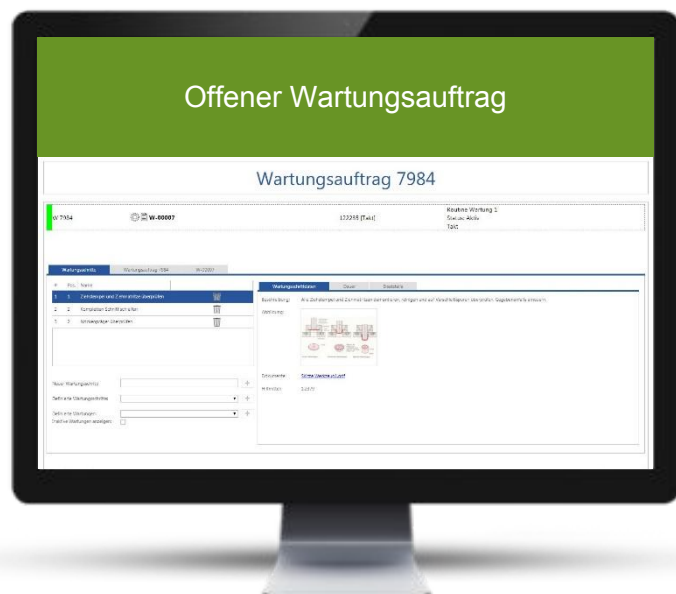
Offener Wartungsauftrag

Wartungsauftrag 7984

W 7984

W-00007

172298 [Takt]

Routine Wartung 1
Status: Aktiv
Takt

Wartungsschritte | Wartungsauftrag 7984 | W-00007

| # | Pos. | Name |
|---|---|---|
| 1 | 1 | Zahnkränze und Zahnstriche überprüfen |
| 2 | 2 | Komplettes Schmiersystem |
| 3 | 3 | Schweißnähte überprüfen |

Neuer Wartungsschritt
Definierte Wartungsschritte
Definierte Wartungen
Inaktive Wartungen anzeigen

Wartungsschrittdaten | Dauer | Ersatzteile

Beschreibung: Alle Zahnkränze und Zahnriemen kontrollieren, reinigen und auf Verschleißspuren überprüfen. Gegebenenfalls erneuern.

Werkzeug:

Dokumente: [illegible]

Intervall: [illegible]